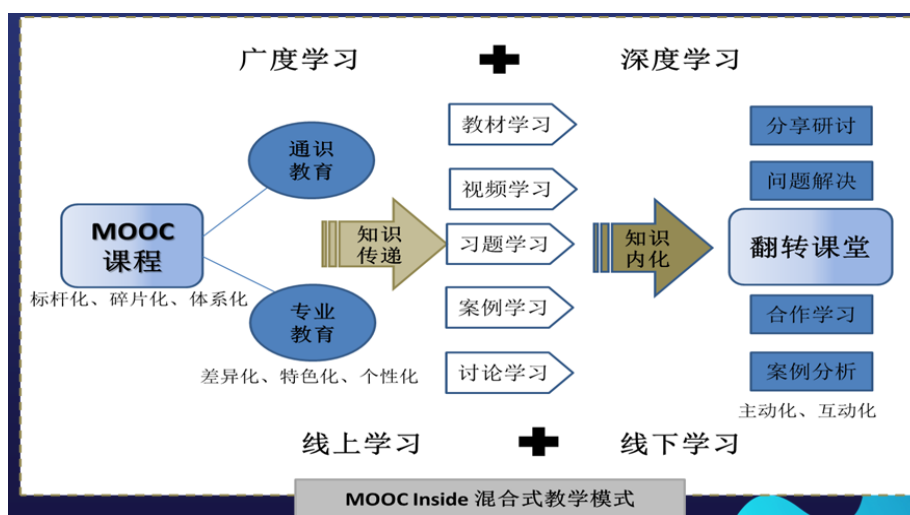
广度学习

深度学习

通识
教育

MOOC
课程

标杆化、碎片化、体系化

专业
教育

差异化、特色化、个性化

知识
传递

教材学习

视频学习

习题学习

案例学习

讨论学习

知识
内化

分享研讨

问题解决

翻转课堂

合作学习

案例分析

主动化、互动化

线上学习

线下学习

MOOC Inside 混合式教学模式